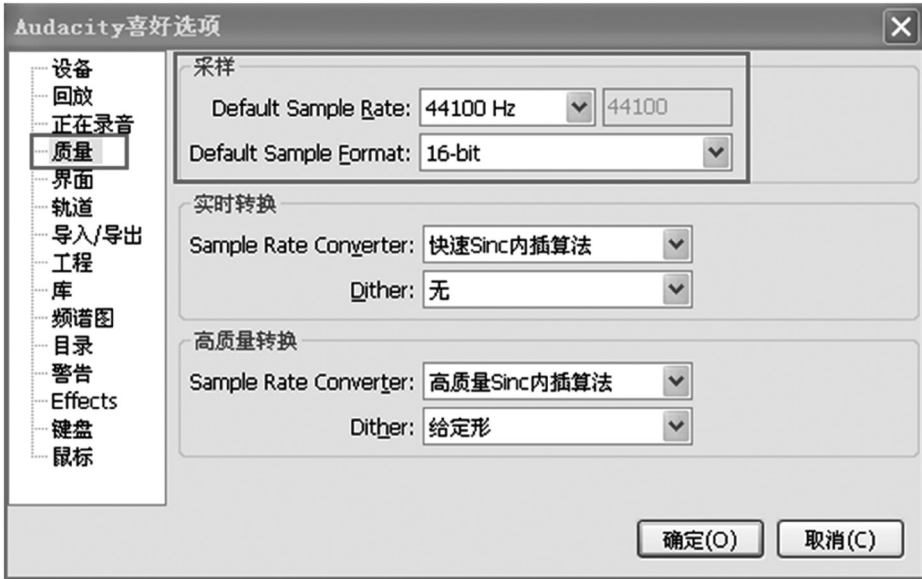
Audacity喜好选项

设备
回放
正在录音
质量
界面
轨道
导入/导出
工程
库
频谱图
目录
警告
Effects
键盘
鼠标

采样
Default Sample Rate: 44100 Hz 44100
Default Sample Format: 16-bit

实时转换
Sample Rate Converter: 快速Sinc内插算法
Dither: 无

高质量转换
Sample Rate Converter: 高质量Sinc内插算法
Dither: 给定形

确定(O) 取消(C)